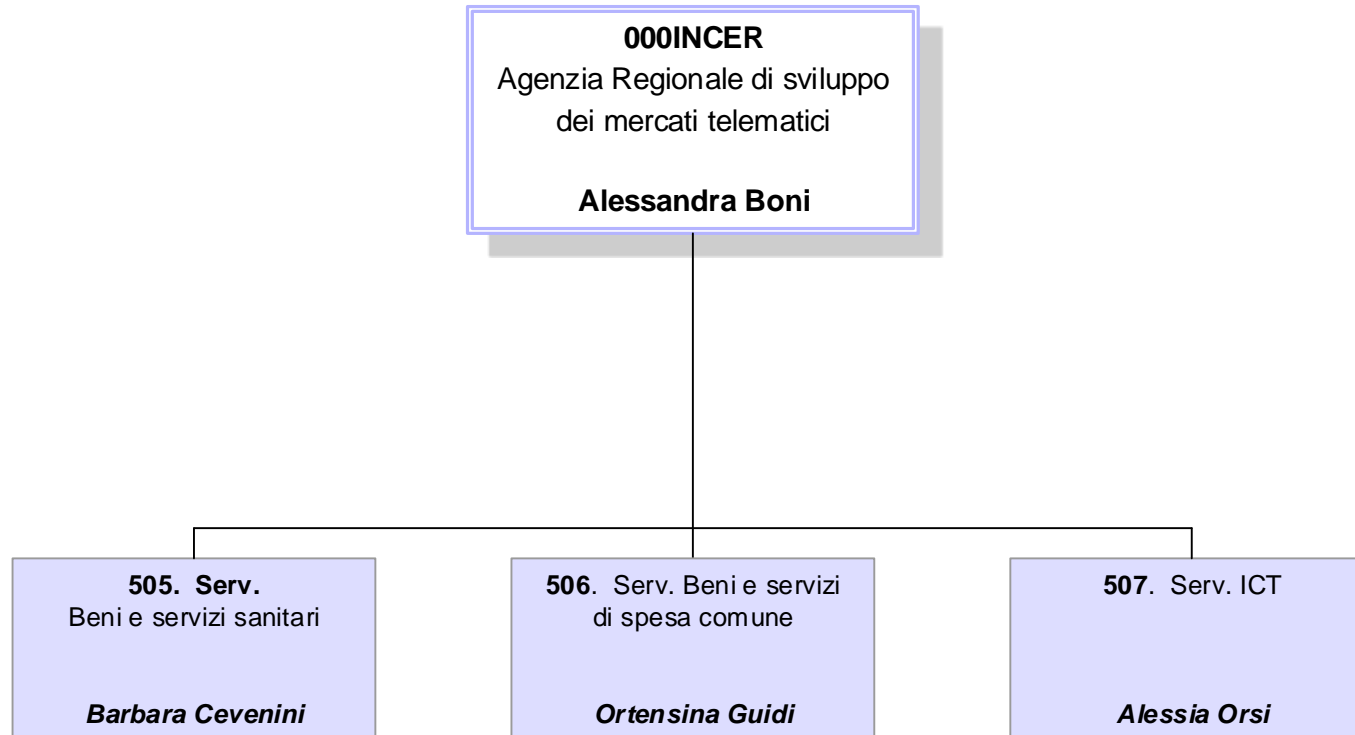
000INCER
Agenzia Regionale di sviluppo dei mercati telematici

Alessandra Boni

505. Serv.
Beni e servizi sanitari

Barbara Cevenini

506. Serv. Beni e servizi di spesa comune

Ortensina Guidi

507. Serv. ICT

Alessia Orsi